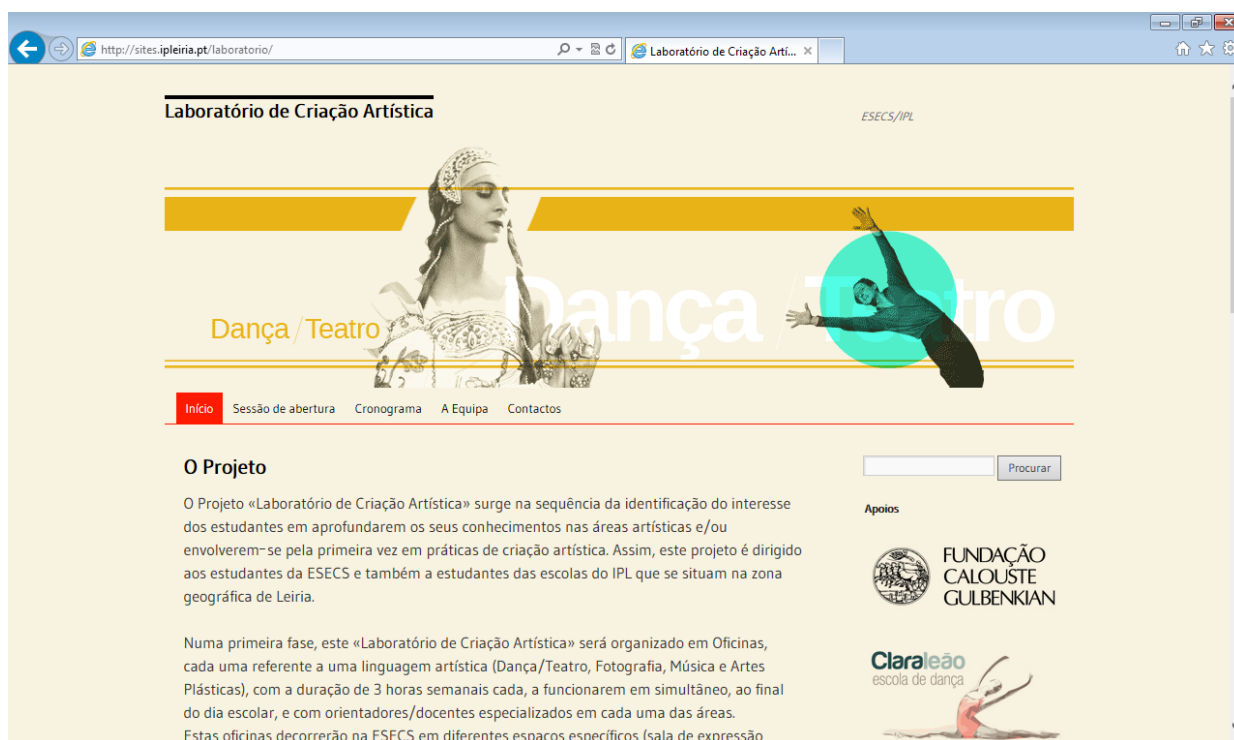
http://sites.ipleiria.pt/laboratorio/

Laboratório de Criação Artí...

Laboratório de Criação Artística

ESECS/IPL

Dança / Teatro

Dança / Teatro

Início
Sessão de abertura
Cronograma
A Equipa
Contactos

O Projeto

O Projeto «Laboratório de Criação Artística» surge na sequência da identificação do interesse dos estudantes em aprofundarem os seus conhecimentos nas áreas artísticas e/ou envolverem-se pela primeira vez em práticas de criação artística. Assim, este projeto é dirigido aos estudantes da ESECS e também a estudantes das escolas do IPL que se situam na zona geográfica de Leiria.

Numa primeira fase, este «Laboratório de Criação Artística» será organizado em Oficinas, cada uma referente a uma linguagem artística (Dança/Teatro, Fotografia, Música e Artes Plásticas), com a duração de 3 horas semanais cada, a funcionarem em simultâneo, ao final do dia escolar, e com orientadores/docentes especializados em cada uma das áreas. Estas oficinas decorrerão na ESECS em diferentes espaços específicos (sala de expressão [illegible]

Procurar

Apoios

FUNDAÇÃO CALOUSTE GULBENKIAN

Claraleão
escola de dança